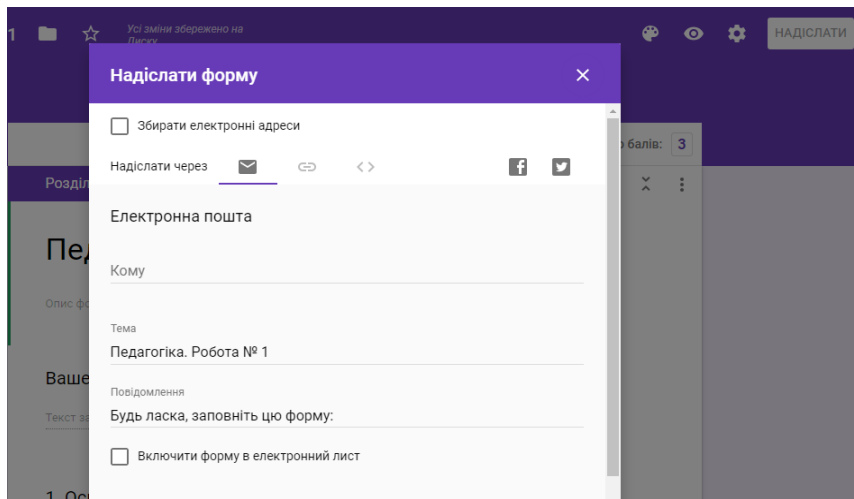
1

Усі зміни збережено на Диску

НАДІСЛАТИ

Надіслати форму

Збирати електронні адреси

Надіслати через

Електронна пошта

Кому

Тема

Педагогіка. Робота № 1

Повідомлення

Будь ласка, заповніть цю форму:

Включити форму в електронний лист

балів: 3

Розділ

Пед

Опис фо

Ваше

Текст за

1. Ос